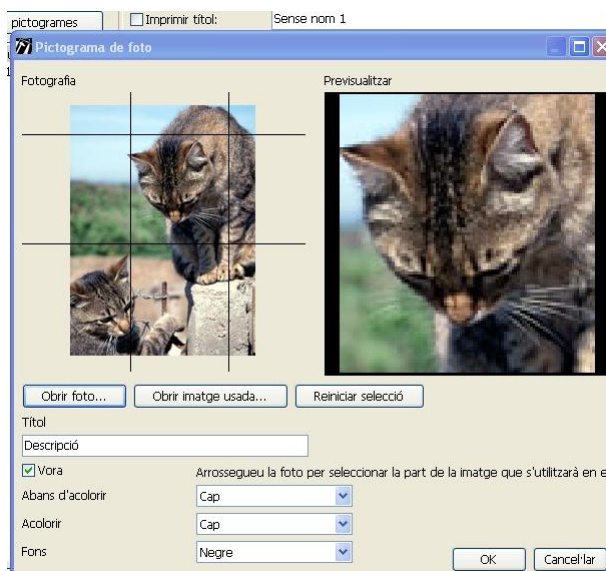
pictogrames
Imprimir títol:
Sense nom 1
Pictograma de foto
Fotografia
Previsualitzar
Obrir foto...
Obrir imatge usada...
Reiniciar selecció
Títol
Descripció
Vora
Arrossegueu la foto per seleccionar la part de la imatge que s'utilitzarà en e
Abans d'acolorir
Cap
Acolorir
Cap
Fons
Negre
OK
Cancel·lar